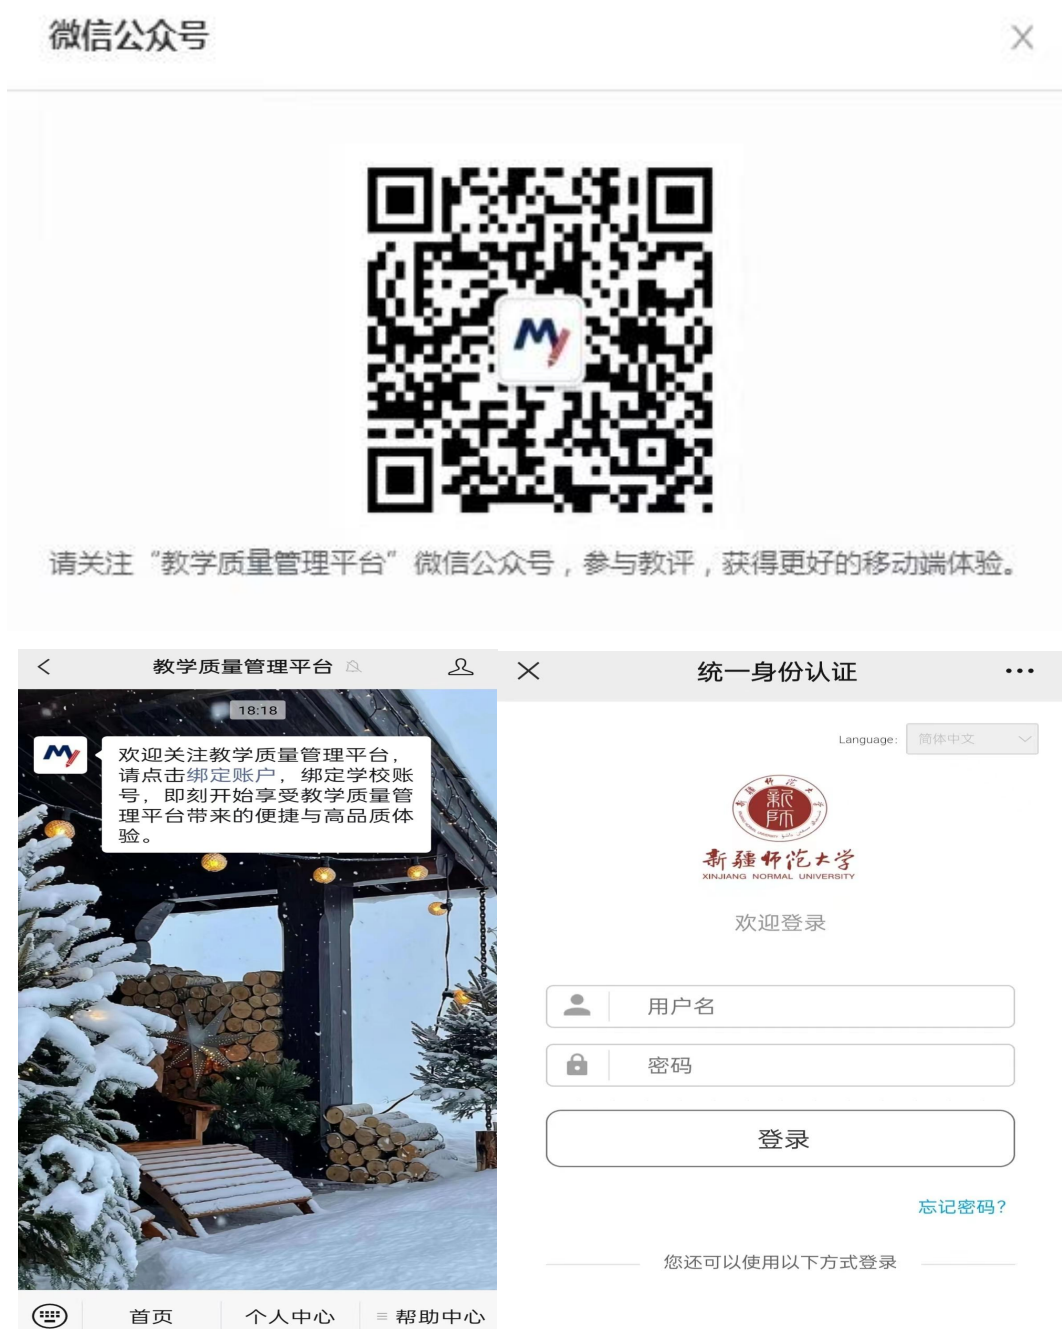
微信公众号

X

My

请关注“教学质量管理平台”微信公众号，参与教评，获得更好的移动端体验。

<

教学质量管理平台

18:18

My

欢迎关注教学质量管理平台，请点击绑定账户，绑定学校账号，即刻开始享受教学质量管理平台带来的便捷与高品质体验。

首页

个人中心

≡ 帮助中心

X

统一身份认证

•••

Language: 简体中文

新师

新疆师范大学
XINJIANG NORMAL UNIVERSITY

欢迎登录

用户名

密码

登录

忘记密码?

您还可以使用以下方式登录